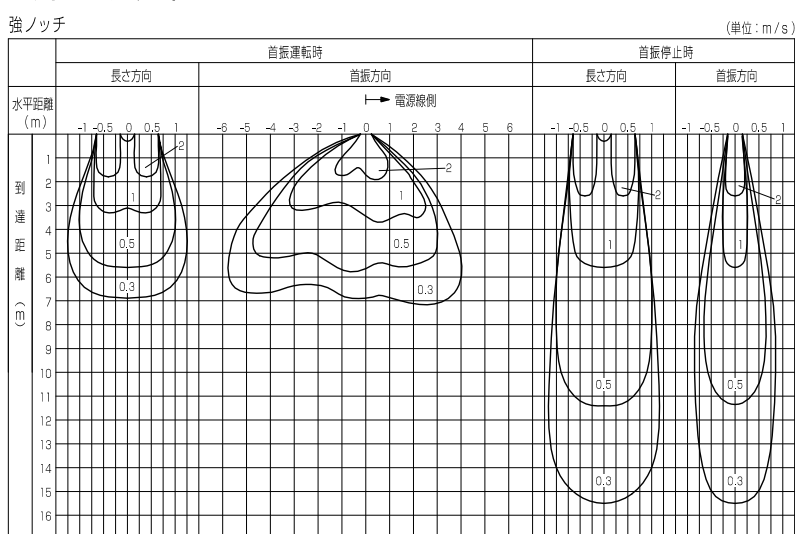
強ノッチ

(単位：m/s)

| | 首振運転時 | | 首振停止時 | |
|---|---|---|---|---|
| | 長さ方向 | 首振方向 | 長さ方向 | 首振方向 |

水平距離 (m)

→ 電源線側

-1 -0.5 0 0.5 1

-6 -5 -4 -3 -2 -1 0 1 2 3 4 5 6

-1 -0.5 0 0.5 1

-1 -0.5 0 0.5 1

到達距離 (m)

1 2 3 4 5 6 7 8 9 10 11 12 13 14 15 16

2
1
0.5
0.3

2
1
0.5
0.3

2
1
0.5
0.3

2
1
0.5
0.3